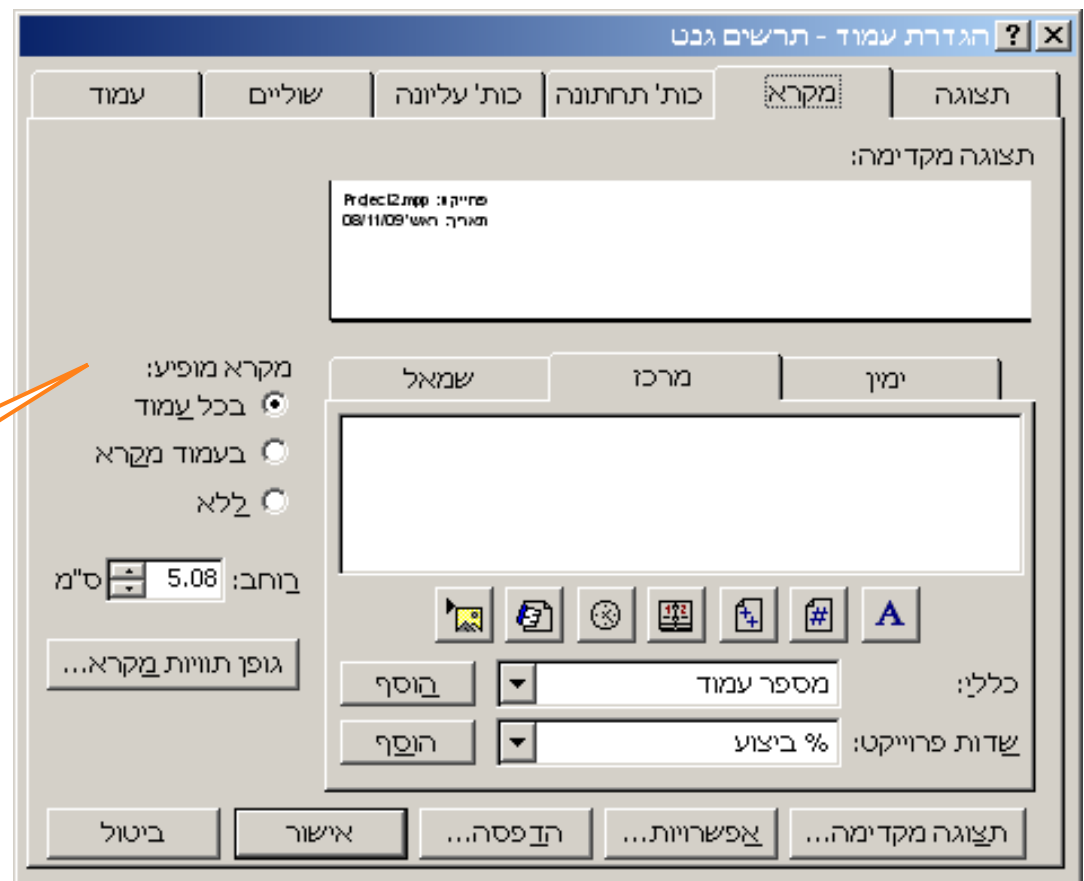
הגדרת עמוד - תרשים גנט
?
X

תצוגה
מקרא
כות' תחתונה
כות' עליונה
שוליים
עמוד

תצוגה מקדימה:

פרוייקט: Project2.mpp
תאריך: ראש' 08/11/09

ימין
מרכז
שמאל

מקרא מופיע:
בכל עמוד
בעמוד מקרא
ללא

רוחב: 5.08 ס"מ

גופן תוויות מקרא...

A

כללי: מספר עמוד הוסף
שדות פרוייקט: % ביצוע הוסף

תצוגה מקדימה...
אפשרויות...
הדפסה...
אישור
ביטול